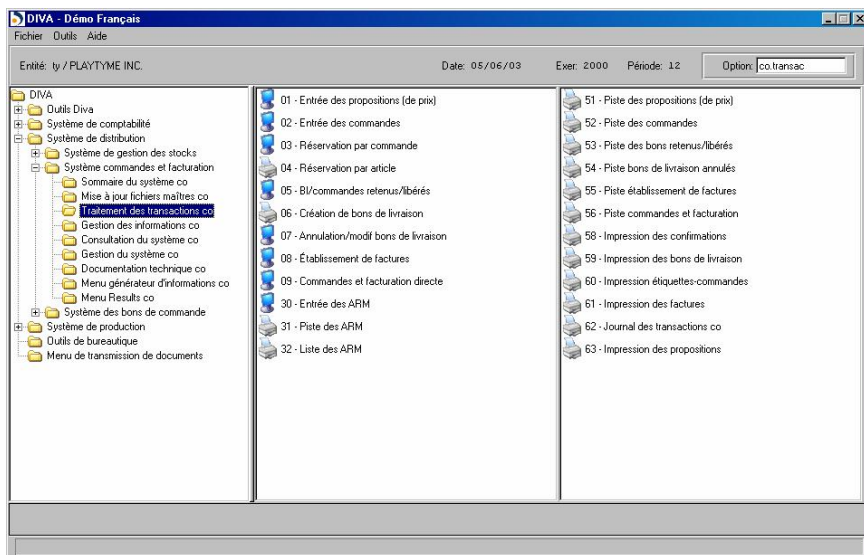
DIVA - Démo Français

Fichier Outils Aide

Entité: ty / PLAYTYME INC.

Date: 05/06/03

Exer: 2000

Période: 12

Option: co.transac

DIVA
Outils Diva
Système de comptabilité
Système de distribution
Système de gestion des stocks
Système commandes et facturation
Sommaire du système co
Mise à jour fichiers maîtres co
Traitement des transactions co
Gestion des informations co
Consultation du système co
Gestion du système co
Documentation technique co
Menu générateur d'informations co
Menu Results co
Système des bons de commande
Système de production
Outils de bureautique
Menu de transmission de documents

01 - Entrée des propositions (de prix)
02 - Entrée des commandes
03 - Réservation par commande
04 - Réservation par article
05 - Bl/commandes retenus/libérés
06 - Création de bons de livraison
07 - Annulation/modif bons de livraison
08 - Établissement de factures
09 - Commandes et facturation directe
30 - Entrée des ARM
31 - Piste des ARM
32 - Liste des ARM

51 - Piste des propositions (de prix)
52 - Piste des commandes
53 - Piste des bons retenus/libérés
54 - Piste bons de livraison annulés
55 - Piste établissement de factures
56 - Piste commandes et facturation
58 - Impression des confirmations
59 - Impression des bons de livraison
60 - Impression étiquettes-commandes
61 - Impression des factures
62 - Journal des transactions co
63 - Impression des propositions